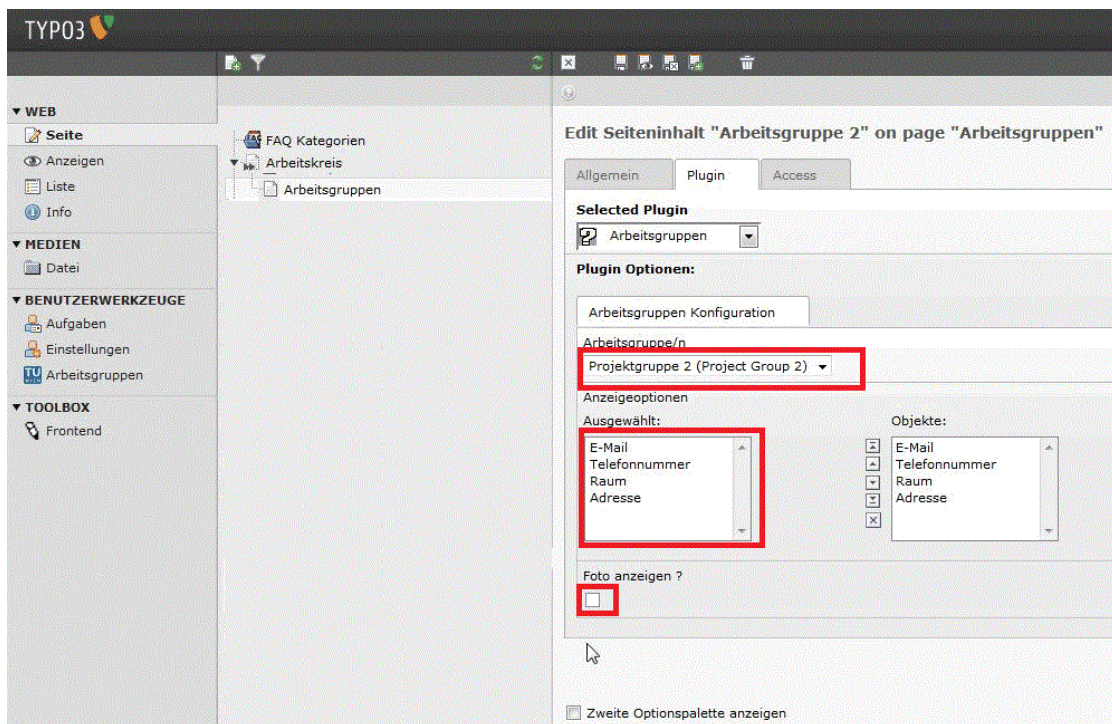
TYPO3

▼ WEB
Seite
Anzeigen
Liste
Info
▼ MEDIEN
Datei
▼ BENUTZERWERKZEUGE
Aufgaben
Einstellungen
Arbeitsgruppen
▼ TOOLBOX
Frontend

FAQ Kategorien
Arbeitskreis
Arbeitsgruppen

Edit Seiteninhalt "Arbeitsgruppe 2" on page "Arbeitsgruppen"

Allgemein
Plugin
Access

Selected Plugin
Arbeitsgruppen

Plugin Optionen:

Arbeitsgruppen Konfiguration

Arbeitsgruppe/n
Projektgruppe 2 (Project Group 2)

Anzeigeoptionen
Ausgewählt:
E-Mail
Telefonnummer
Raum
Adresse

Objekte:
E-Mail
Telefonnummer
Raum
Adresse

Foto anzeigen ?

Zweite Optionspalette anzeigen